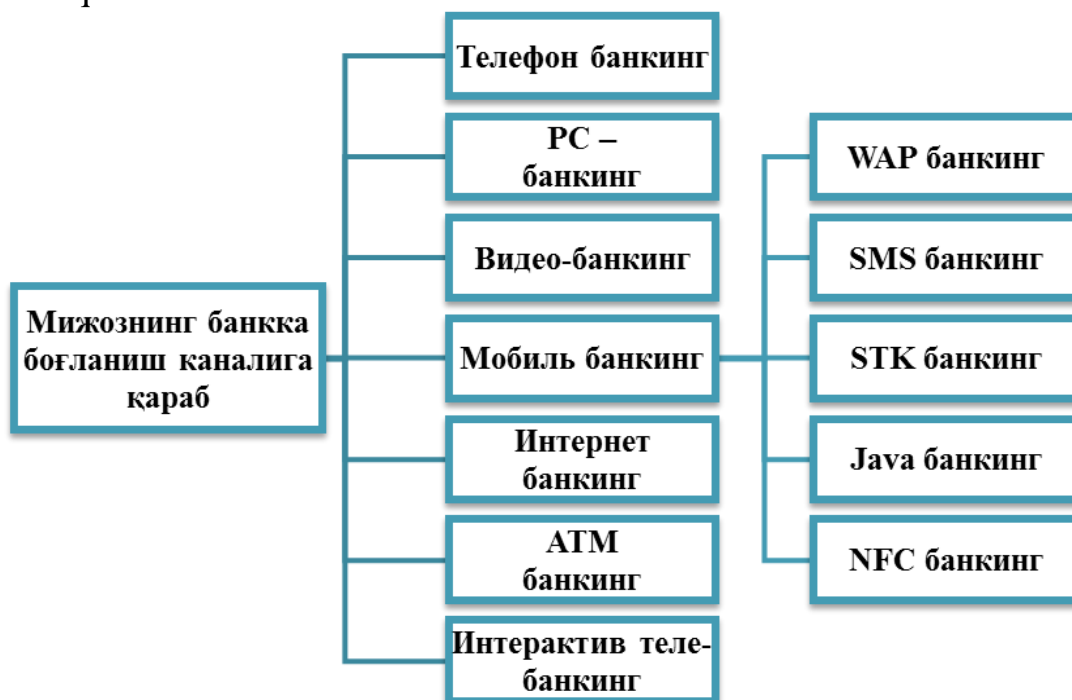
Мижознинг банкка боғланиш каналига қараб

Телефон банкинг

PC – банкинг

Видео-банкинг

Мобиль банкинг

Интернет банкинг

ATM банкинг

Интерактив теле-банкинг

WAP банкинг

SMS банкинг

STK банкинг

Java банкинг

NFC банкинг